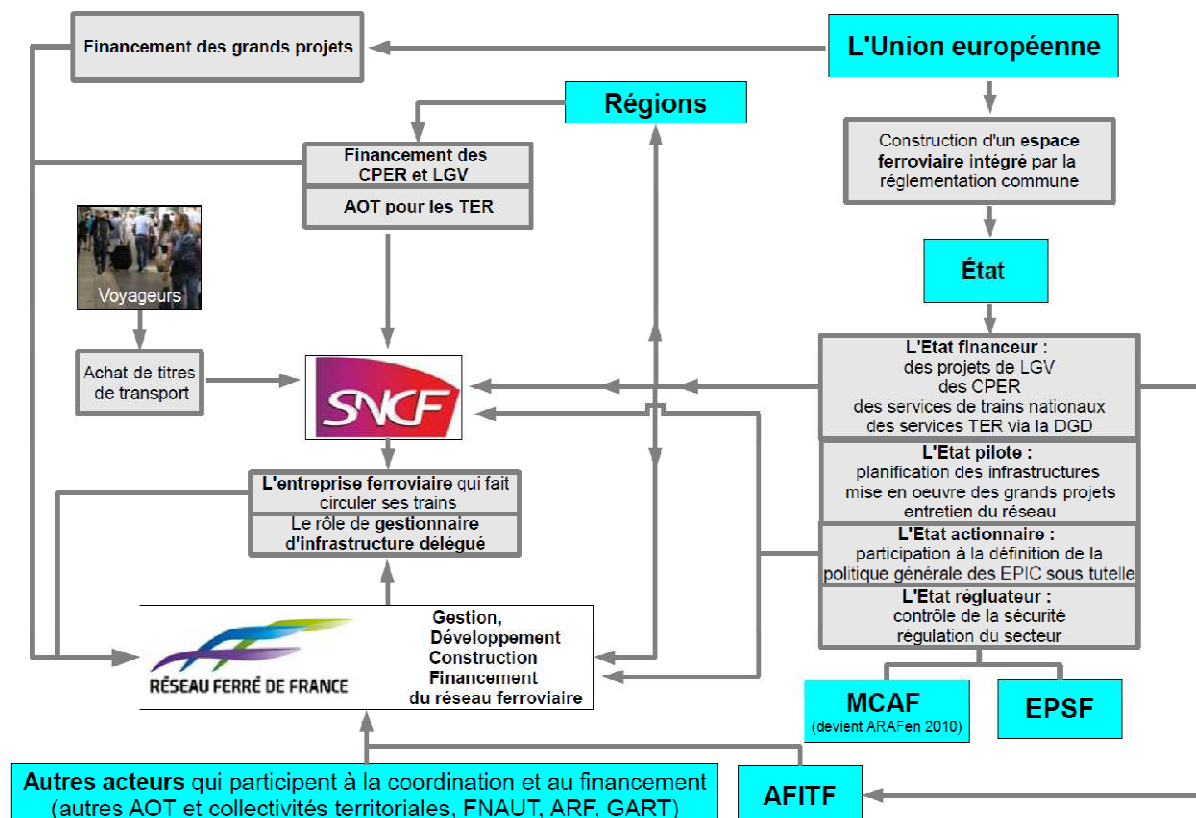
Financement des grands projets

L'Union européenne

Régions

Construction d'un espace ferroviaire intégré par la réglementation commune

Financement des CPER et LGV

AOT pour les TER

Voyageurs

État

Achat de titres de transport

SNCF

L'Etat financeur : des projets de LGV des CPER des services de trains nationaux des services TER via la DGD

L'Etat pilote : planification des infrastructures mise en oeuvre des grands projets entretien du réseau

L'entreprise ferroviaire qui fait circuler ses trains

Le rôle de gestionnaire d'infrastructure délégué

L'Etat actionnaire : participation à la définition de la politique générale des EPIC sous tutelle

L'Etat régulateur : contrôle de la sécurité régulation du secteur

RÉSEAU FERRÉ DE FRANCE

Gestion,
Développement
Construction
Financement
du réseau ferroviaire

MCAF
(devient ARAFen 2010)

EPSF

Autres acteurs qui participent à la coordination et au financement (autres AOT et collectivités territoriales, FNAUT, ARF, GART)

AFITF